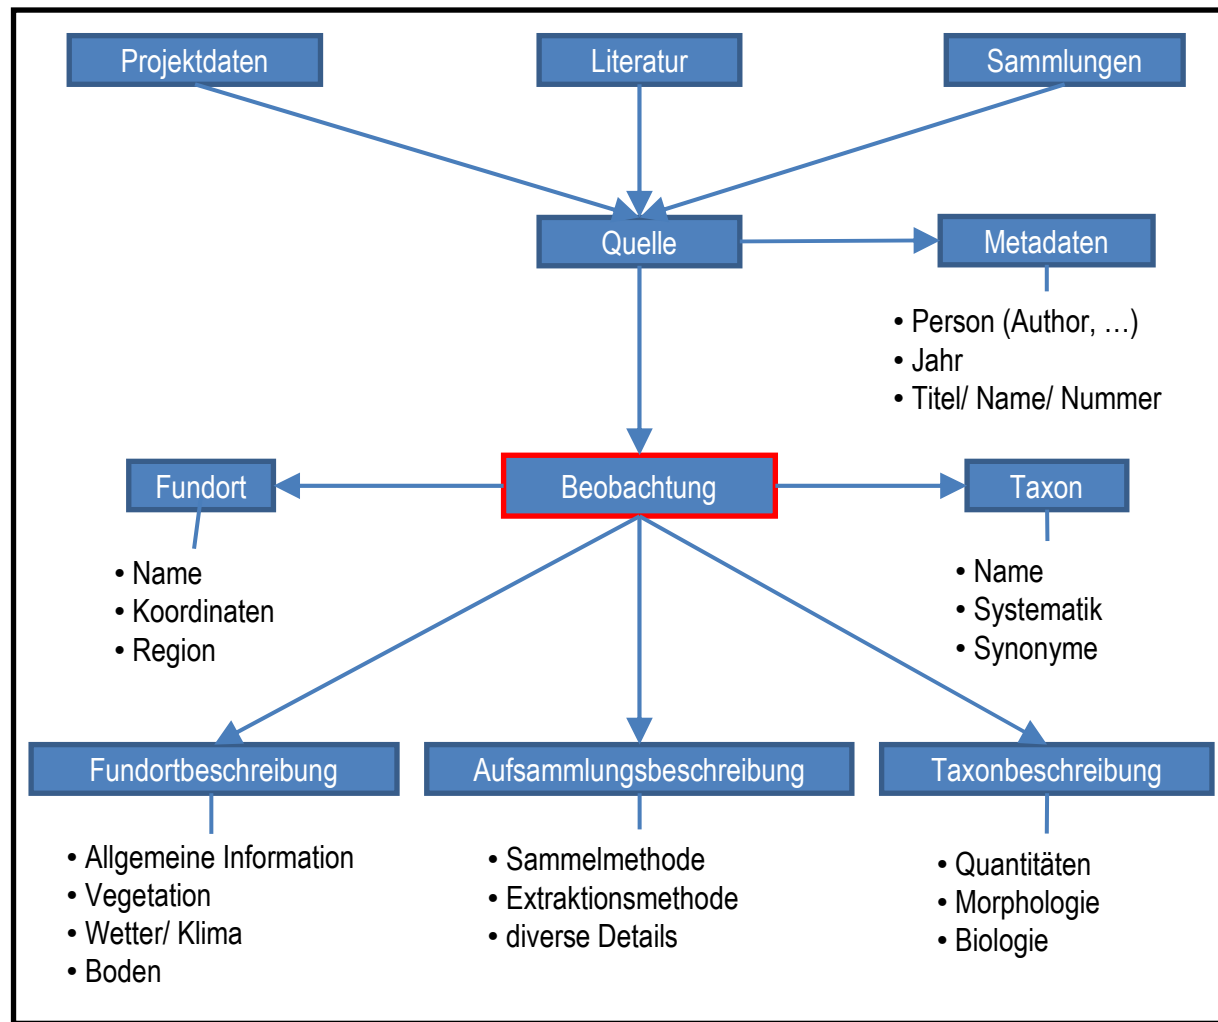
Projektdaten

Literatur

Sammlungen

Quelle

Metadaten

• Person (Author, …)
• Jahr
• Titel/ Name/ Nummer

Fundort

Beobachtung

Taxon

• Name
• Koordinaten
• Region

• Name
• Systematik
• Synonyme

Fundortbeschreibung

Aufsammlungsbeschreibung

Taxonbeschreibung

• Allgemeine Information
• Vegetation
• Wetter/ Klima
• Boden

• Sammelmethode
• Extraktionsmethode
• diverse Details

• Quantitäten
• Morphologie
• Biologie